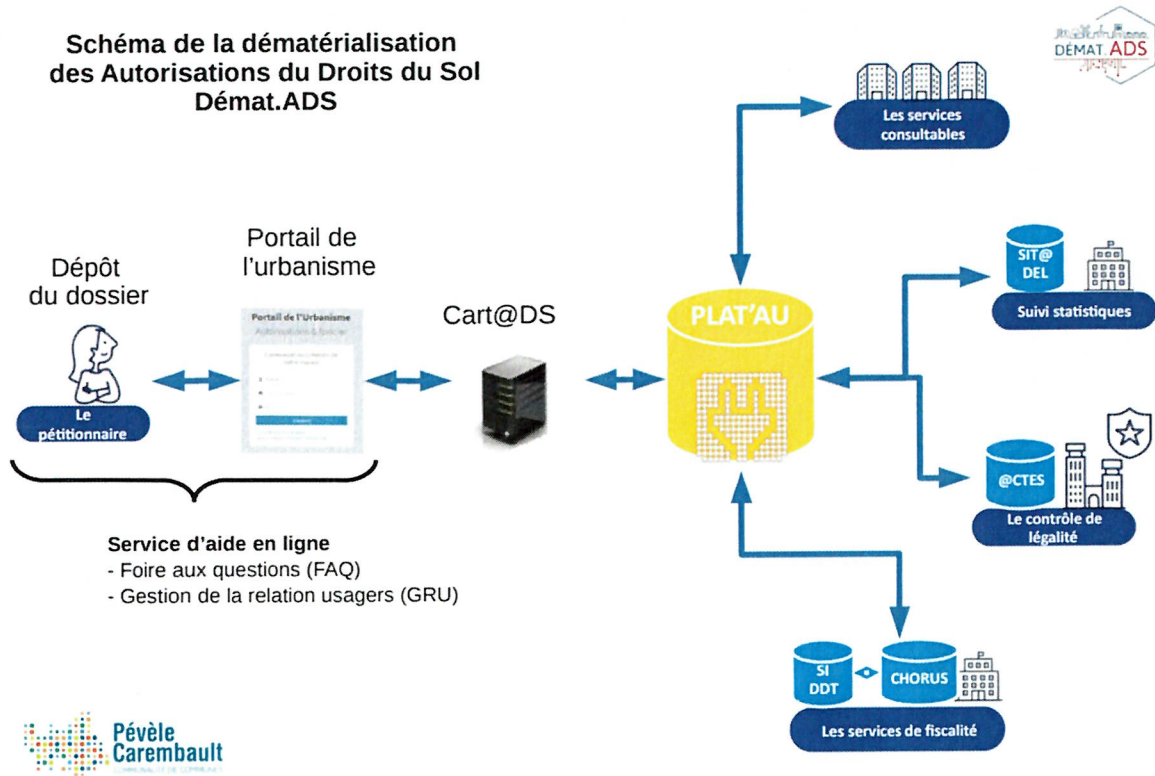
Schéma de la dématérialisation des Autorisations du Droits du Sol Démat.ADS

DÉMAT.ADS

Les services consultables

Dépôt du dossier

Portail de l'urbanisme

Portail de l'Urbanisme

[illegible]

Cart@DS

PLAT'AU

SIT@DEL

Suivi statistiques

Le pétitionnaire

@CTES

Le contrôle de légalité

Service d'aide en ligne
- Foire aux questions (FAQ)
- Gestion de la relation usagers (GRU)

SI DDT

CHORUS

Les services de fiscalité

Pévèle Carembault
COMMUNAUTÉ DE COMMUNES